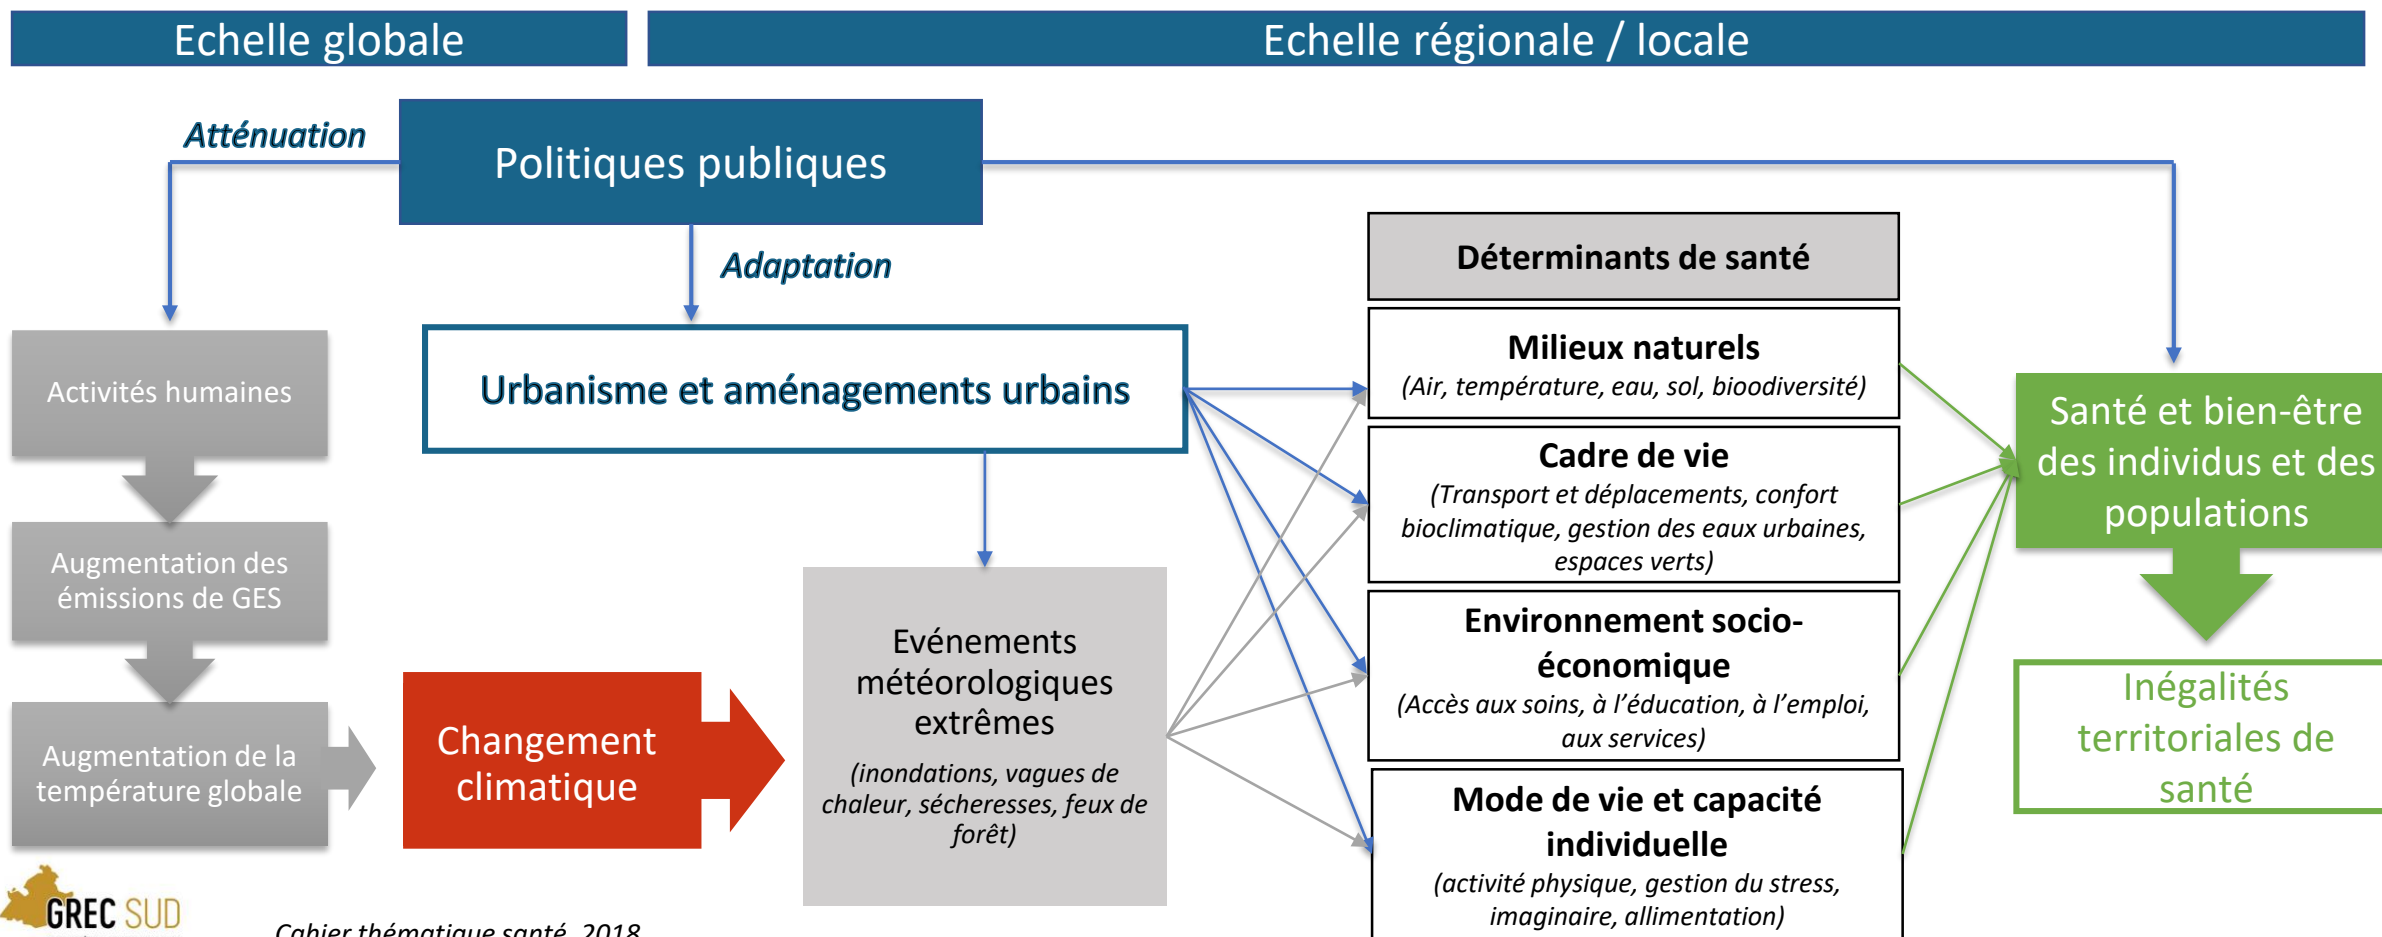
Echelle globale

Echelle régionale / locale

Atténuation

Politiques publiques

Adaptation

Déterminants de santé

Activités humaines

Urbanisme et aménagements urbains

Milieux naturels
(Air, température, eau, sol, biodiversité)

Cadre de vie
(Transport et déplacements, confort bioclimatique, gestion des eaux urbaines, espaces verts)

Santé et bien-être des individus et des populations

Augmentation des émissions de GES

Environnement socio-économique
(Accès aux soins, à l'éducation, à l'emploi, aux services)

Evénements météorologiques extrêmes
(inondations, vagues de chaleur, sécheresses, feux de forêt)

Inégalités territoriales de santé

Augmentation de la température globale

Changement climatique

Mode de vie et capacité individuelle
(activité physique, gestion du stress, imaginaire, allimentation)

GREC SUD

Cahier thématique santé, 2018